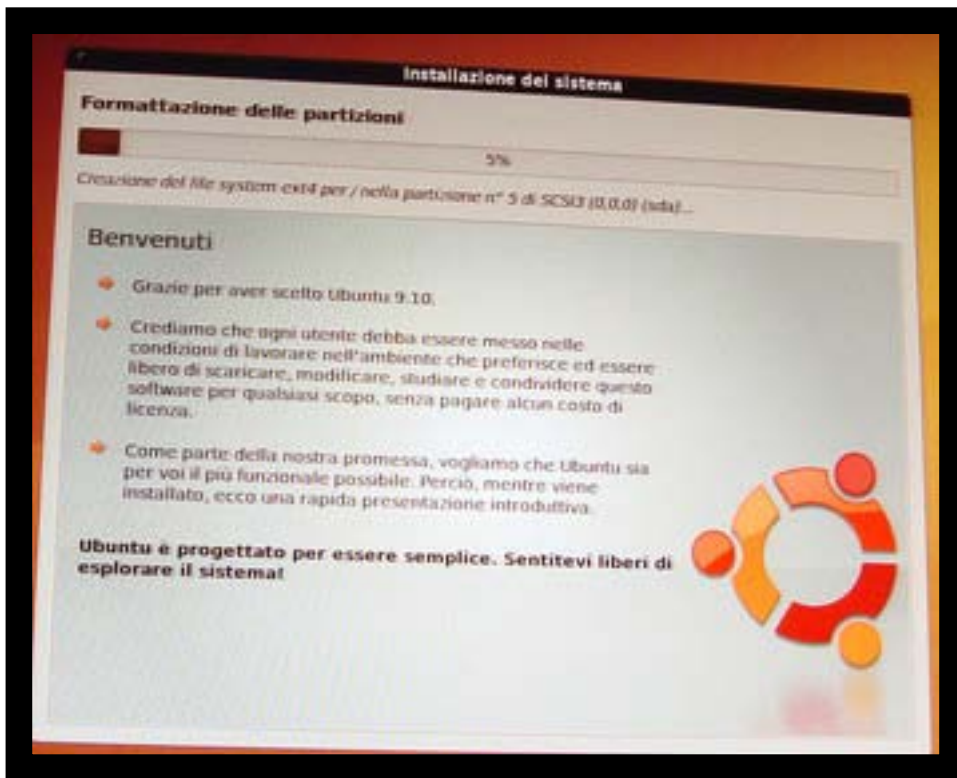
Installazione del sistema

Formattazione delle partizioni

5%

Creazione del file system ext4 per / nella partizione n° 5 di SCSI3 (0,0,0) (sda)...

Benvenuti

Grazie per aver scelto Ubuntu 9.10.

Crediamo che ogni utente debba essere messo nelle condizioni di lavorare nell'ambiente che preferisce ed essere libero di scaricare, modificare, studiare e condividere questo software per qualsiasi scopo, senza pagare alcun costo di licenza.

Come parte della nostra promessa, vogliamo che Ubuntu sia per voi il più funzionale possibile. Perciò, mentre viene installato, ecco una rapida presentazione introduttiva.

Ubuntu è progettato per essere semplice. Sentitevi liberi di esplorare il sistema!